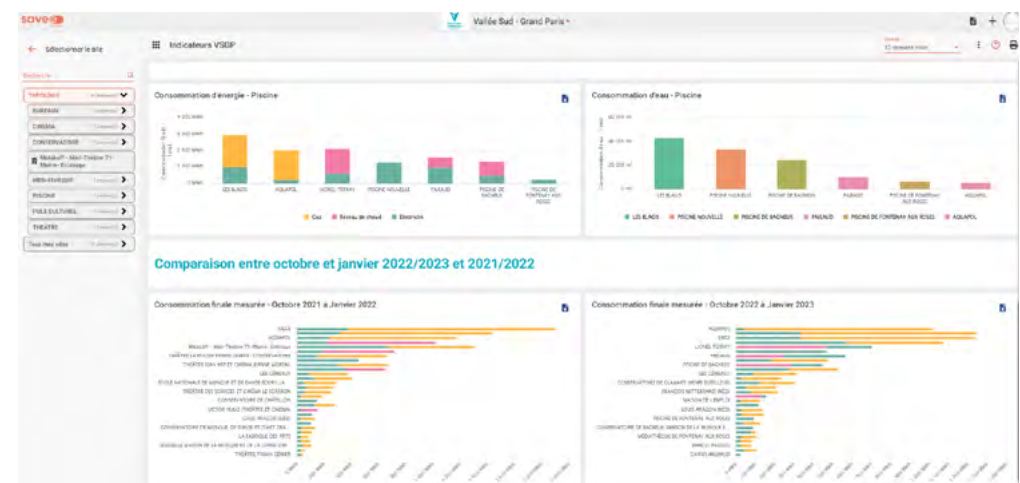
sove

Vallée Sud - Grand Paris

Sélectionner le site

Indicateurs VSGP

Rechercher

THÉÂTRE
BUREAUX
CINÉMA
CONSERVATOIRE
Malakoff - Mail Théâtre 71 - Marie - Eclipse
MÉDIATHÈQUE
PISCINE
PÔLE CULTUREL
THÉÂTRE
Tous mes sites

Consommation d'énergie - Piscine

LES BLAGIS
AQUAPOL
LIONEL TERRAY
PISCINE NOUVELLE
PAVILLON
PISCINE DE BAGNEUX
PISCINE DE FONTENAY AUX ROSES

Gaz
Réseau de chaud
Électricité

Consommation d'eau - Piscine

LES BLAGIS
PISCINE NOUVELLE
PISCINE DE BAGNEUX
PAVILLON
PISCINE DE FONTENAY AUX ROSES
AQUAPOL

Comparaison entre octobre et janvier 2022/2023 et 2021/2022

Consommation finale mesurée - Octobre 2021 à Janvier 2022

Consommation finale mesurée - Octobre 2022 à Janvier 2023

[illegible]